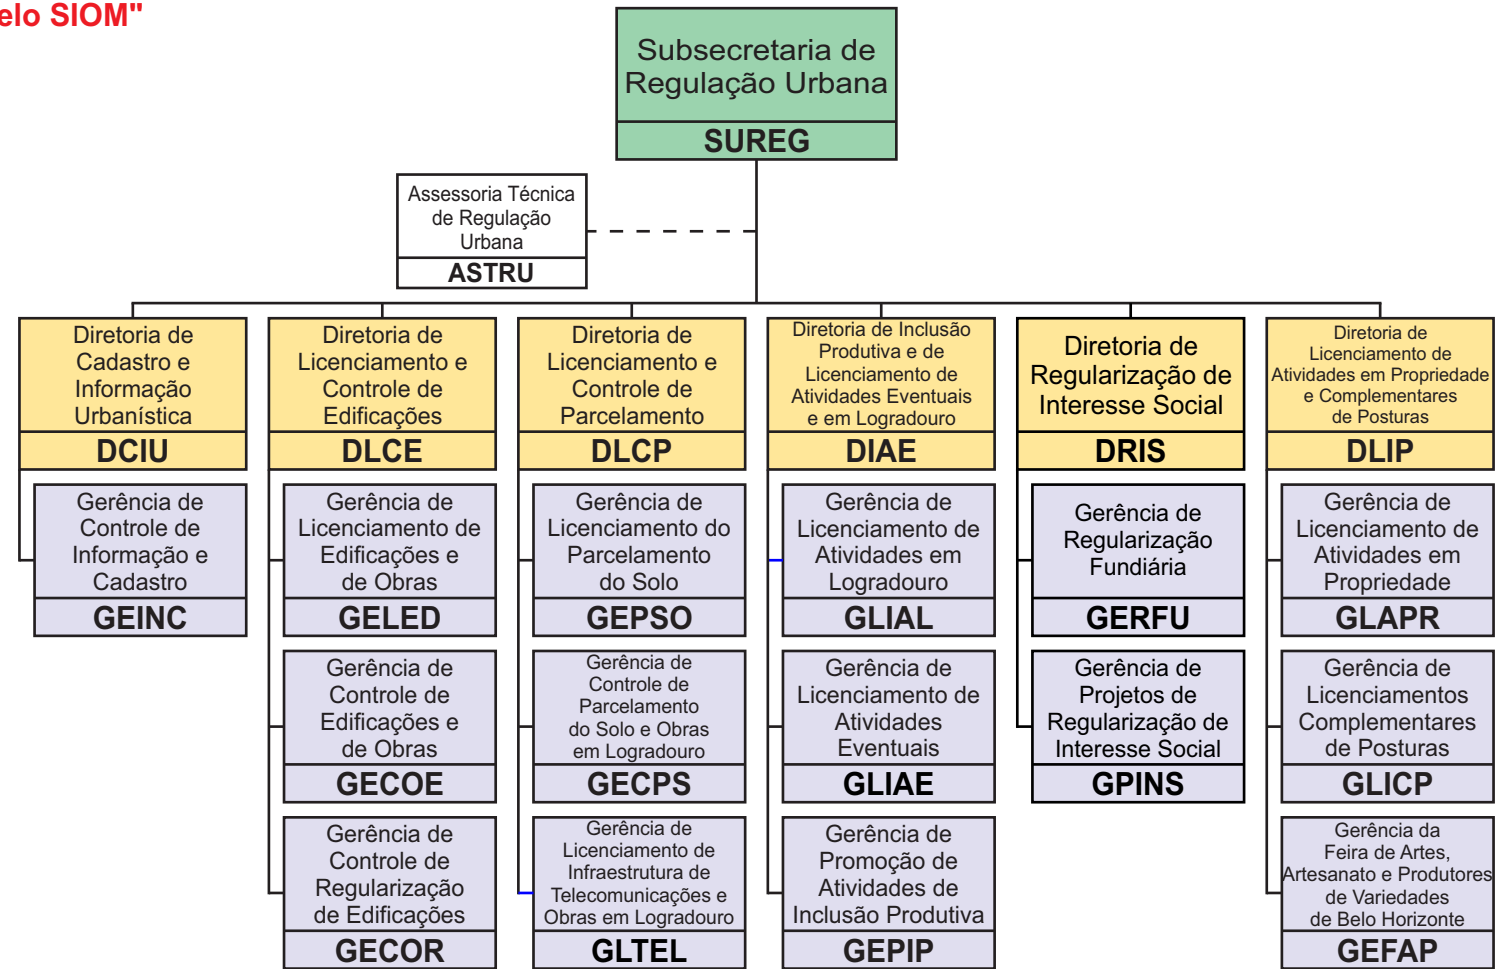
elo SIOM"

Subsecretaria de Regulação Urbana
SUREG

Assessoria Técnica de Regulação Urbana
ASTRU

Diretoria de Cadastro e Informação Urbanística
DCIU

Gerência de Controle de Informação e Cadastro
GEINC

Diretoria de Licenciamento e Controle de Edificações
DLCE

Gerência de Licenciamento de Edificações e de Obras
GELED

Gerência de Controle de Edificações e de Obras
GECOE

Gerência de Controle de Regularização de Edificações
GECOR

Diretoria de Licenciamento e Controle de Parcelamento
DLCP

Gerência de Licenciamento do Parcelamento do Solo
GEPSO

Gerência de Controle de Parcelamento do Solo e Obras em Logradouro
GECPS

Gerência de Licenciamento de Infraestrutura de Telecomunicações e Obras em Logradouro
GLTEL

Diretoria de Inclusão Produtiva e de Licenciamento de Atividades Eventuais e em Logradouro
DIAE

Gerência de Licenciamento de Atividades em Logradouro
GLIAL

Gerência de Licenciamento de Atividades Eventuais
GLIAE

Gerência de Promoção de Atividades de Inclusão Produtiva
GEPIP

Diretoria de Regularização de Interesse Social
DRIS

Gerência de Regularização Fundiária
GERFU

Gerência de Projetos de Regularização de Interesse Social
GPINS

Diretoria de Licenciamento de Atividades em Propriedade e Complementares de Posturas
DLIP

Gerência de Licenciamento de Atividades em Propriedade
GLAPR

Gerência de Licenciamentos Complementares de Posturas
GLICP

Gerência da Feira de Artes, Artesanato e Produtores de Variedades de Belo Horizonte
GEFAP